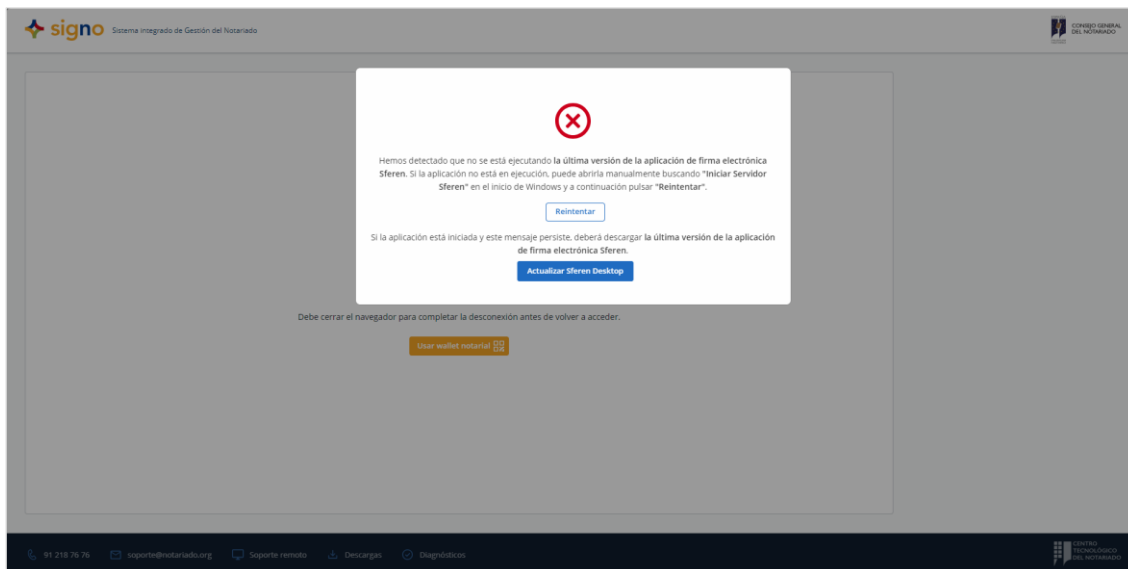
signo Sistema Integrado de Gestión del Notariado

CONSEJO GENERAL DEL NOTARIADO

Hemos detectado que no se está ejecutando la última versión de la aplicación de firma electrónica Sferen. Si la aplicación no está en ejecución, puede abrirla manualmente buscando "Iniciar Servidor Sferen" en el inicio de Windows y a continuación pulsar "Reintentar".

Reintentar

Si la aplicación está iniciada y este mensaje persiste, deberá descargar la última versión de la aplicación de firma electrónica Sferen.

Actualizar Sferen Desktop

Debe cerrar el navegador para completar la desconexión antes de volver a acceder.

Usar wallet notarial

91 218 76 76 soporte@notariado.org Soporte remoto Descargas Diagnósticos

CENTRO TECNOLÓGICO DEL NOTARIADO